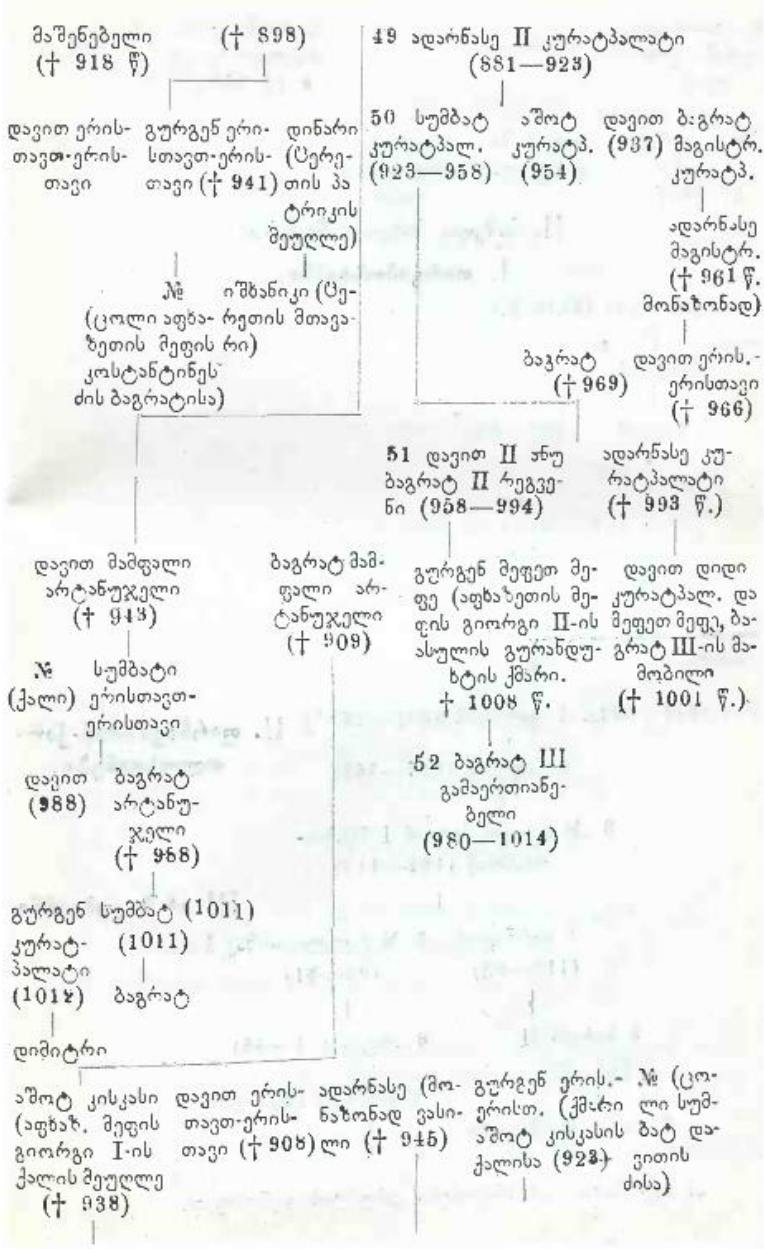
მაშენებელი (✝ 918 წ)

(✝ 898)

დავით ერის-თავთ-ერის-თავი

გურგენ ერის-თავთ-ერის-თავი (✝ 941)

დინარი (ტერეთის პატრიკის მეუღლე)

№ (ცოლი აფხაზეთის მეფის რი) კონსტანტინესძის ბაგრატისა)

იშხანიკი (ტერეთის მთავარი)

49 ადარნასე II კურატპალატი (881—923)

50 სუმბატ კურატპალ. (923—958)

აშოტ კურატპ. (954)

დავით (937)

ბაგრატ მაგისტრ. კურატპ.

ადარნასე მაგისტრ. (✝ 961 წ. მონაზონად)

ბაგრატ (✝ 969)

დავით ერის.-ერისთავი (✝ 966)

51 დავით II ჩუ ბაგრატ II რეგვენი (958—994)

ადარნასე კურატპალატი (✝ 993 წ.)

დავით მამფალი არტანუჯელი (✝ 943)

ბაგრატ მამფალი არტანუჯელი (✝ 909)

№ (ქალი)

სუმბატი ერისთავთ-ერისთავი

დავით (988)

ბაგრატ არტანუჯელი (✝ 968)

გურგენ კურატპალატი (1012)

სუმბატ (1011)

დიმიტრი

ბაგრატ

გურგენ მეფეთ მეფე (აფხაზეთის მეფის გიორგი II-ის ასულის გურანდუხტის ქმარი. ✝ 1008 წ.

დავით დიდი კურატპალ. და მეფეთ მეფე, ბაგრატ III-ის მამობილი (✝ 1001 წ.).

52 ბაგრატ III გამაერთიანებელი (980—1014)

აშოტ კისკასი (აფხაზ. მეფის გიორგი I-ის ქალის მეუღლე (✝ 938)

დავით ერისთავთ-ერისთავი (✝ 908)

ადარნასე (მონაზონად ვასილი (✝ 945)

გურგენ ერის.-ერისთ. (ქმარი აშოტ კისკასის ქალისა (923)

№ (ცოლი სუმბატ დავითის ძისა)